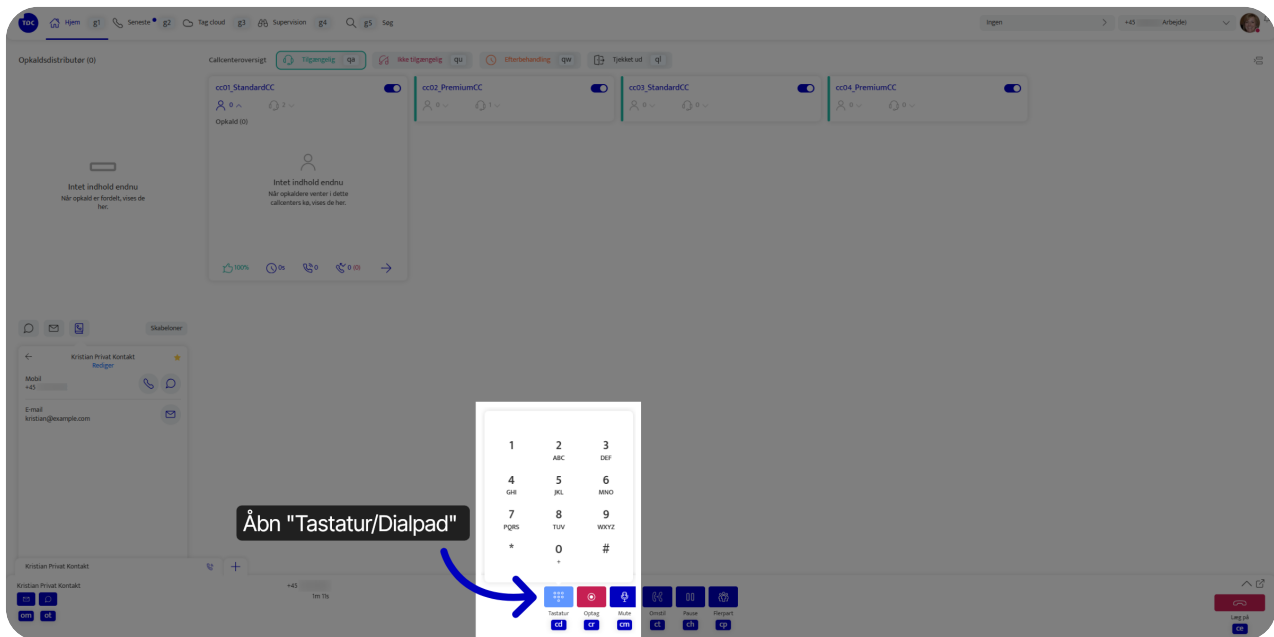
TDC Hjem g1 Seneste g2 Tag cloud g3 Supervision g4 Søg g5 Søg

Ingen

+45 Arbejde

Opkaldsdistributør (0)

Callcenteroversigt Tilgængelig qa Ikke tilgængelig qu Efterbehandling qw Tjekket ud ql

cc01_StandardCC
0 2
Opkald (0)

Intet indhold endnu
Når opkaldere venter i dette callcenters kø, vises de her.

100% 0s 0 0 (0)

cc02_PremiumCC
0 1

cc03_StandardCC
0 0

cc04_PremiumCC
0 0

Intet indhold endnu
Når opkald er fordelt, vises de her.

Skabeloner

Kristian Privat Kontakt
Rediger

Mobil
+45

E-mail
kristian@example.com

1
2 ABC
3 DEF
4 GHI
5 JKL
6 MNO
7 PQRS
8 TUV
9 WXYZ
*
0 +
#

Åbn "Tastatur/Dialpad"

Kristian Privat Kontakt

Kristian Privat Kontakt
om ot

+45
1m 11s

Tastatur cd
Optag cr
Mute cm
Omstil ct
Pause ch
Flerpart cp

Læg på ce